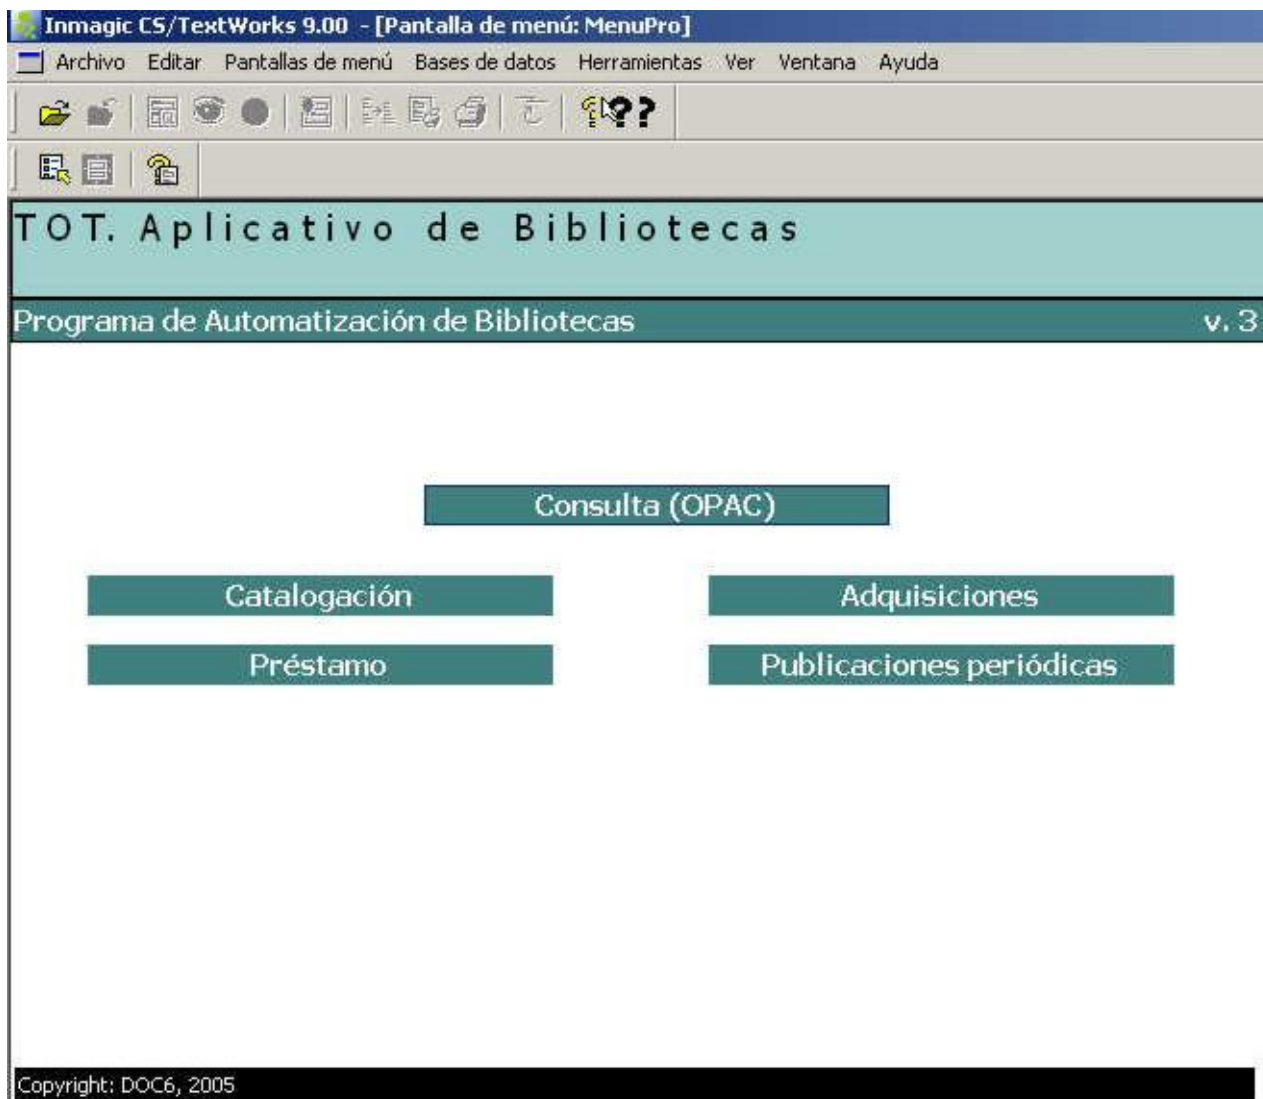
Inmagic CS/TextWorks 9.00 - [Pantalla de menú: MenuPro]

Archivo Editar Pantallas de menú Bases de datos Herramientas Ver Ventana Ayuda

TOT. Aplicativo de Bibliotecas

Programa de Automatización de Bibliotecas v. 3

Consulta (OPAC)

Catalogación

Adquisiciones

Préstamo

Publicaciones periódicas

Copyright: DOC6, 2005